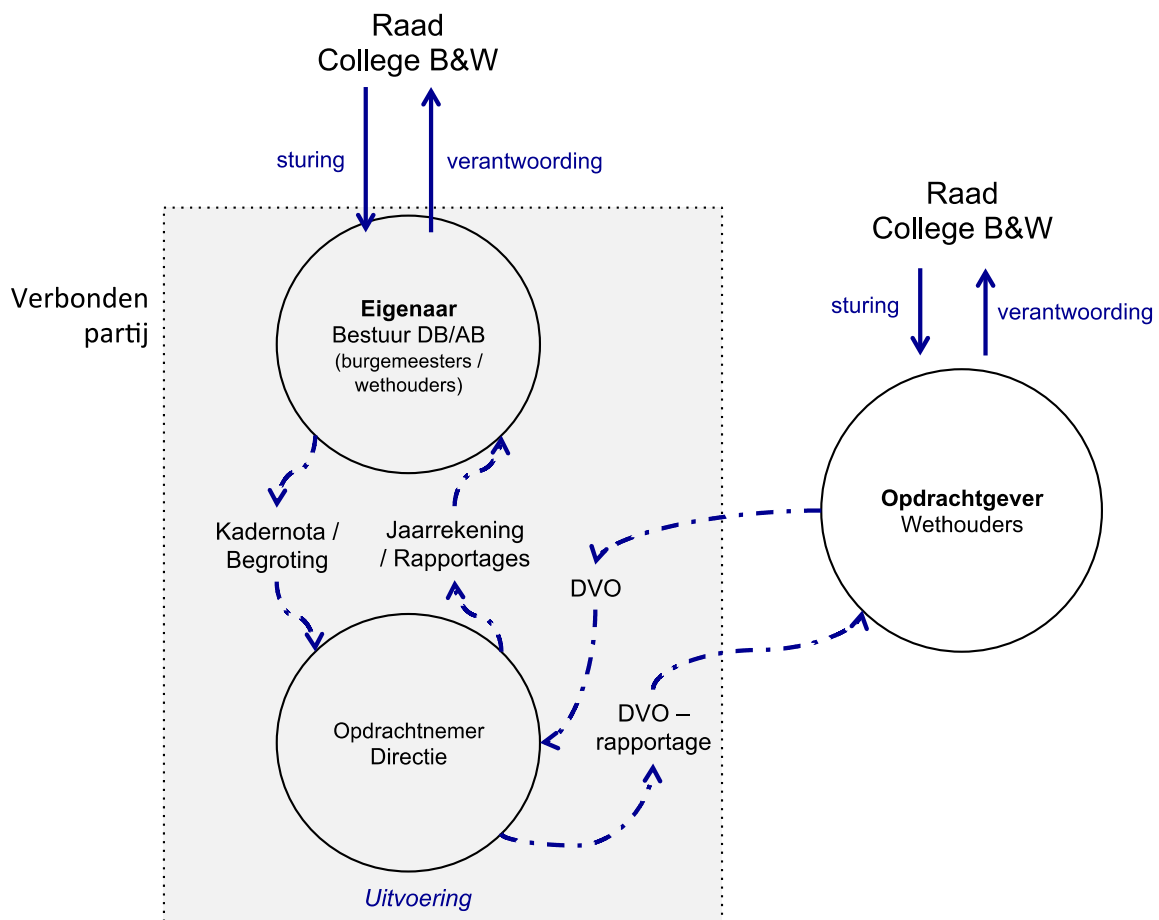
Raad
College B&W

sturing

verantwoording

Verbonden partij

**Eigenaar**
Bestuur DB/AB
(burgemeesters / wethouders)

Kadernota / Begroting

Jaarrekening / Rapportages

Opdrachtnemer
Directie

Uitvoering

Raad
College B&W

sturing

verantwoording

**Opdrachtgever**
Wethouders

DVO

DVO – rapportage